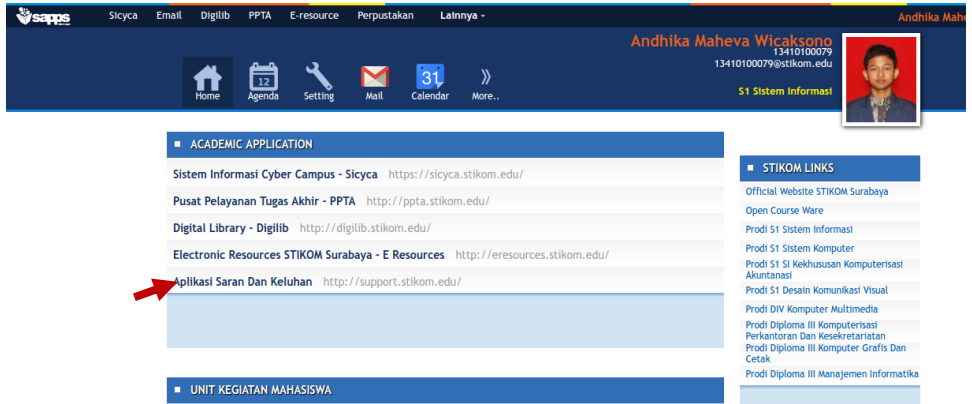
sapps Sicyca Email Digilib PPTA E-resource Perpustakan Lainnya Andhika Mahe

Andhika Maheva Wicaksono
13410100079
13410100079@stikom.edu
S1 Sistem Informasi

Home Agenda Setting Mail Calendar More..

12

31

ACADEMIC APPLICATION

Sistem Informasi Cyber Campus - Sicyca https://sicyca.stikom.edu/
Pusat Pelayanan Tugas Akhir - PPTA http://ppta.stikom.edu/
Digital Library - Digilib http://digilib.stikom.edu/
Electronic Resources STIKOM Surabaya - E Resources http://eresources.stikom.edu/
Aplikasi Saran Dan Keluhan http://support.stikom.edu/

UNIT KEGIATAN MAHASISWA

STIKOM LINKS

Official Website STIKOM Surabaya
Open Course Ware
Prodi S1 Sistem Informasi
Prodi S1 Sistem Komputer
Prodi S1 SI Kekhususan Komputerisasi Akuntansi
Prodi S1 Desain Komunikasi Visual
Prodi DIV Komputer Multimedia
Prodi Diploma III Komputerisasi Perkantoran Dan Kesekretariatan
Prodi Diploma III Komputer Grafis Dan Cetak
Prodi Diploma III Manajemen Informatika